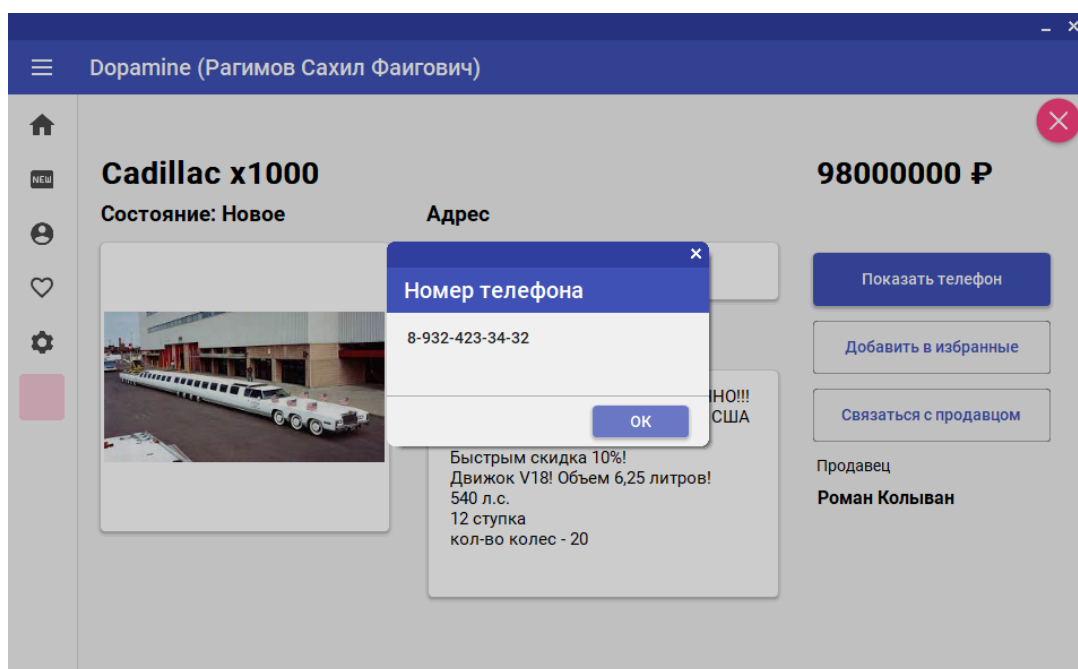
Dopamine (Рагимов Сахил Фаигович)

NEW

Cadillac x1000

98000000 ₽

Состояние: Новое

Адрес

Номер телефона

8-932-423-34-32

OK

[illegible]НО!!!
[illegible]США
Быстрым скидка 10%!
Движок V18! Объем 6,25 литров!
540 л.с.
12 ступка
кол-во колес - 20

Показать телефон

Добавить в избранные

Связаться с продавцом

Продавец

Роман Колыван